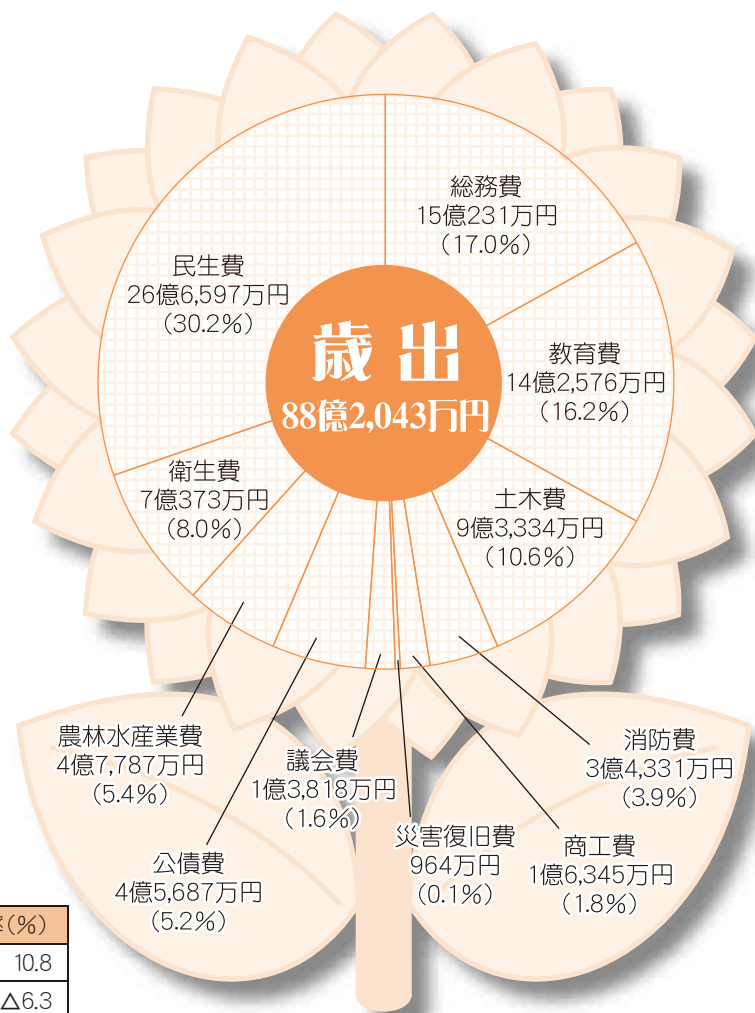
歳出
88億2,043万円

総務費
15億231万円
(17.0%)

教育費
14億2,576万円
(16.2%)

土木費
9億3,334万円
(10.6%)

民生費
26億6,597万円
(30.2%)

衛生費
7億373万円
(8.0%)

農林水産業費
4億7,787万円
(5.4%)

議会費
1億3,818万円
(1.6%)

公債費
4億5,687万円
(5.2%)

災害復旧費
964万円
(0.1%)

商工費
1億6,345万円
(1.8%)

消防費
3億4,331万円
(3.9%)

| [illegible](%) |
|---|
| 10.8 |
| △6.3 |